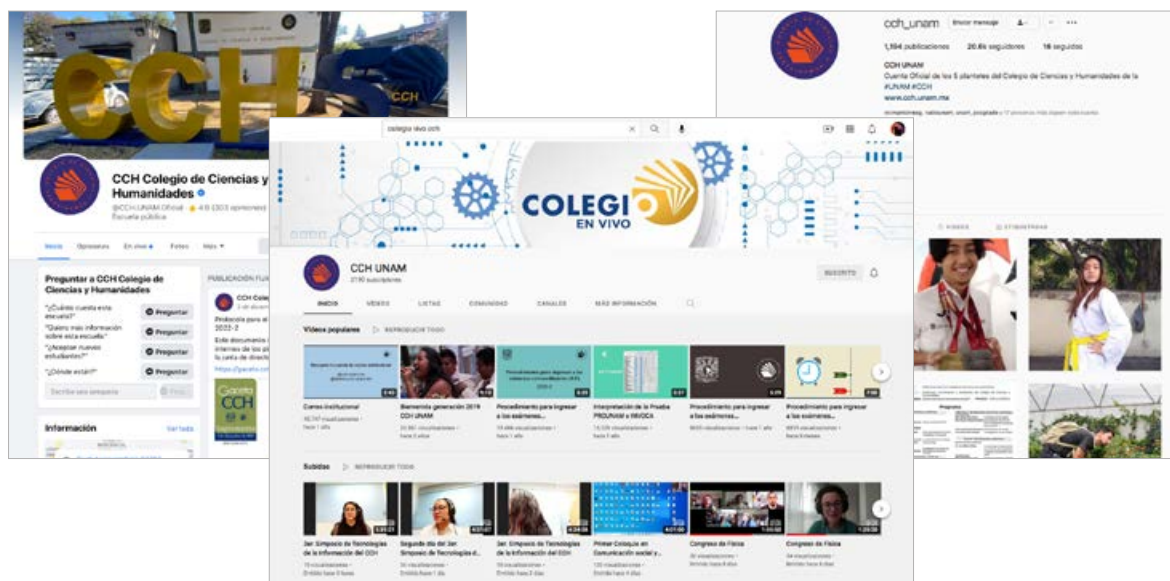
CCH

CCH Colegio de Ciencias y Humanidades

@CCH.UNAM.Oficial · 418 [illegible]

Escuela pública

Inicio Opiniones En vivo Fotos Más

Preguntar a CCH Colegio de Ciencias y Humanidades

"¿Cuánto cuesta esta escuela?" Preguntar

"Quiero más información sobre esta escuela" Preguntar

"¿Aceptan nuevos estudiantes?" Preguntar

"¿Dónde están?" Preguntar

Escribe una pregunta

Información Ver todo

PUBLICACIÓN FIJADA

CCH Cole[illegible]

Protocolo para el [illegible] 2022-2

Este documento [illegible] internos de los p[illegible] la cuota de direcc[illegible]

https://gacetacch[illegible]

Gaceta CCH

cch_unam Enviar mensaje

1,194 publicaciones 20.6k seguidores 16 seguidos

CCH UNAM

Cuenta Oficial de los 5 planteles del Colegio de Ciencias y Humanidades de la #UNAM #CCH

www.cch.unam.mx

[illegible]

VIDEOS ETIQUETADAS

colegio vivo cch

COLEGIO EN VIVO

CCH UNAM

2190 suscriptores

SUSCRITO

INICIO VIDEOS LISTAS COMUNIDAD CANALES MÁS INFORMACIÓN

Videos populares REPRODUCIR TODO

Correo institucional
10,747 visualizaciones · hace 1 año

Bienvenida generación 2019 CCH UNAM
20,961 visualizaciones · hace 2 años

Procedimiento para ingresar a los exámenes...
10,496 visualizaciones · hace 1 año

Interpretación de la Prueba PROUNAM e INVOCA
12,129 visualizaciones · hace 1 año

Procedimiento para ingresar a los exámenes...
8600 visualizaciones · hace 1 año

Procedimiento para ingresar a los exámenes...
6839 visualizaciones · hace 8 meses

Subidas REPRODUCIR TODO

3er. Simposio de Tecnologías de la Información del CCH
70 visualizaciones · Emitido hace 5 horas

Segundo día del 3er. Simposio de Tecnologías d...
56 visualizaciones · Emitido hace 1 día

3er. Simposio de Tecnologías de la Información del CCH
50 visualizaciones · Emitido hace 2 días

Primer Coloquio en Comunicación social y...
120 visualizaciones · Emitido hace 2 días

Congreso de Física
30 visualizaciones · Emitido hace 4 días

Congreso de Física
34 visualizaciones · Emitido hace 4 días